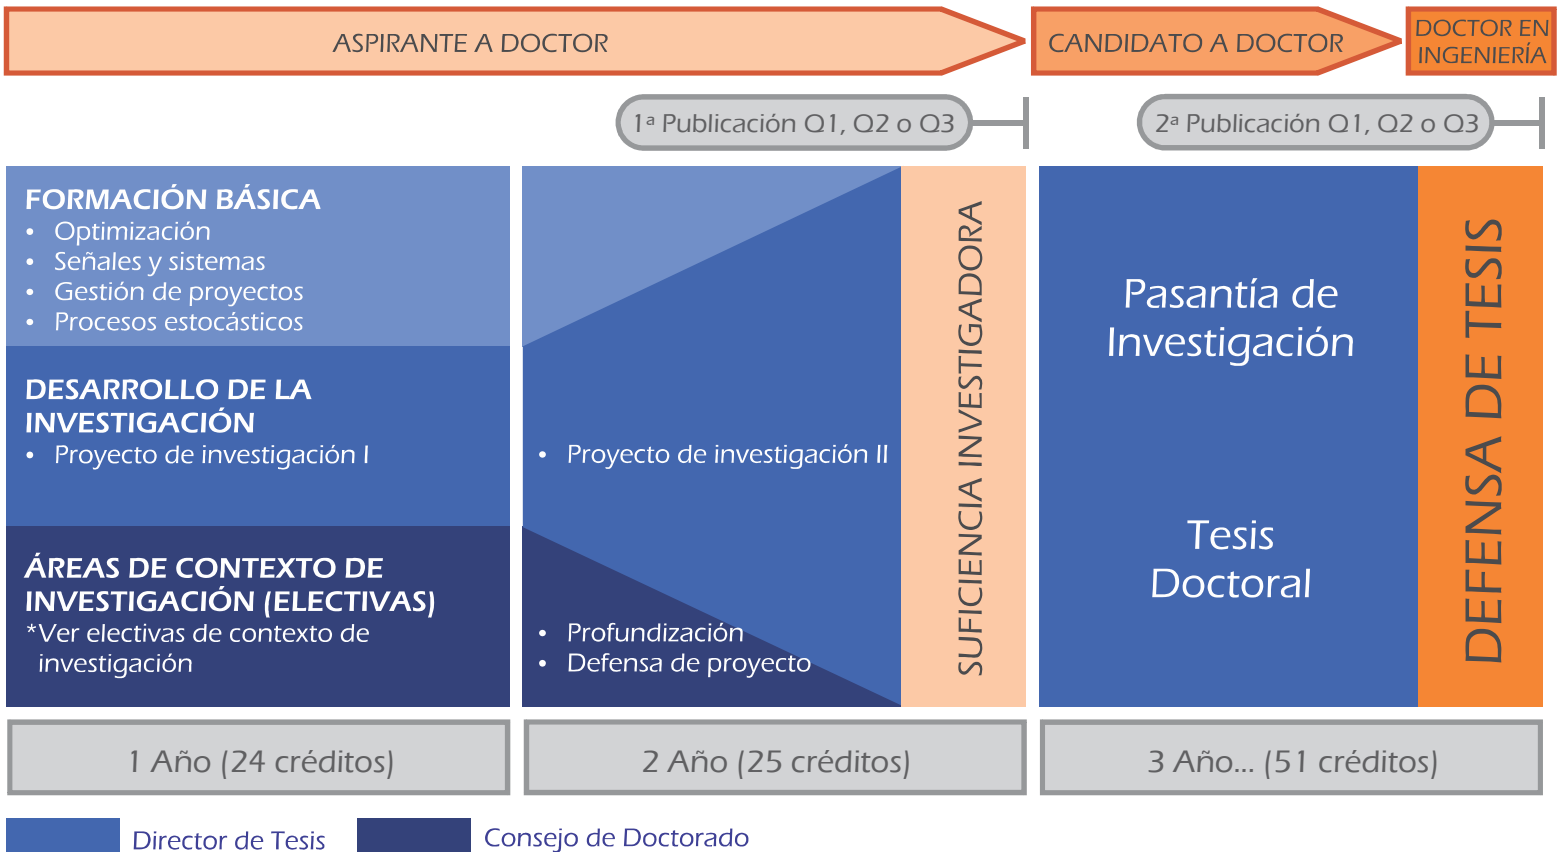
ASPIRANTE A DOCTOR

CANDIDATO A DOCTOR

DOCTOR EN INGENIERÍA

1ª Publicación Q1, Q2 o Q3

2ª Publicación Q1, Q2 o Q3

FORMACIÓN BÁSICA
• Optimización
• Señales y sistemas
• Gestión de proyectos
• Procesos estocásticos

DESARROLLO DE LA INVESTIGACIÓN
• Proyecto de investigación I

ÁREAS DE CONTEXTO DE INVESTIGACIÓN (ELECTIVAS)
*Ver electivas de contexto de investigación

• Proyecto de investigación II

• Profundización
• Defensa de proyecto

SUFICIENCIA INVESTIGADORA

Pasantía de Investigación

Tesis Doctoral

DEFENSA DE TESIS

1 Año (24 créditos)

2 Año (25 créditos)

3 Año... (51 créditos)

Director de Tesis

Consejo de Doctorado